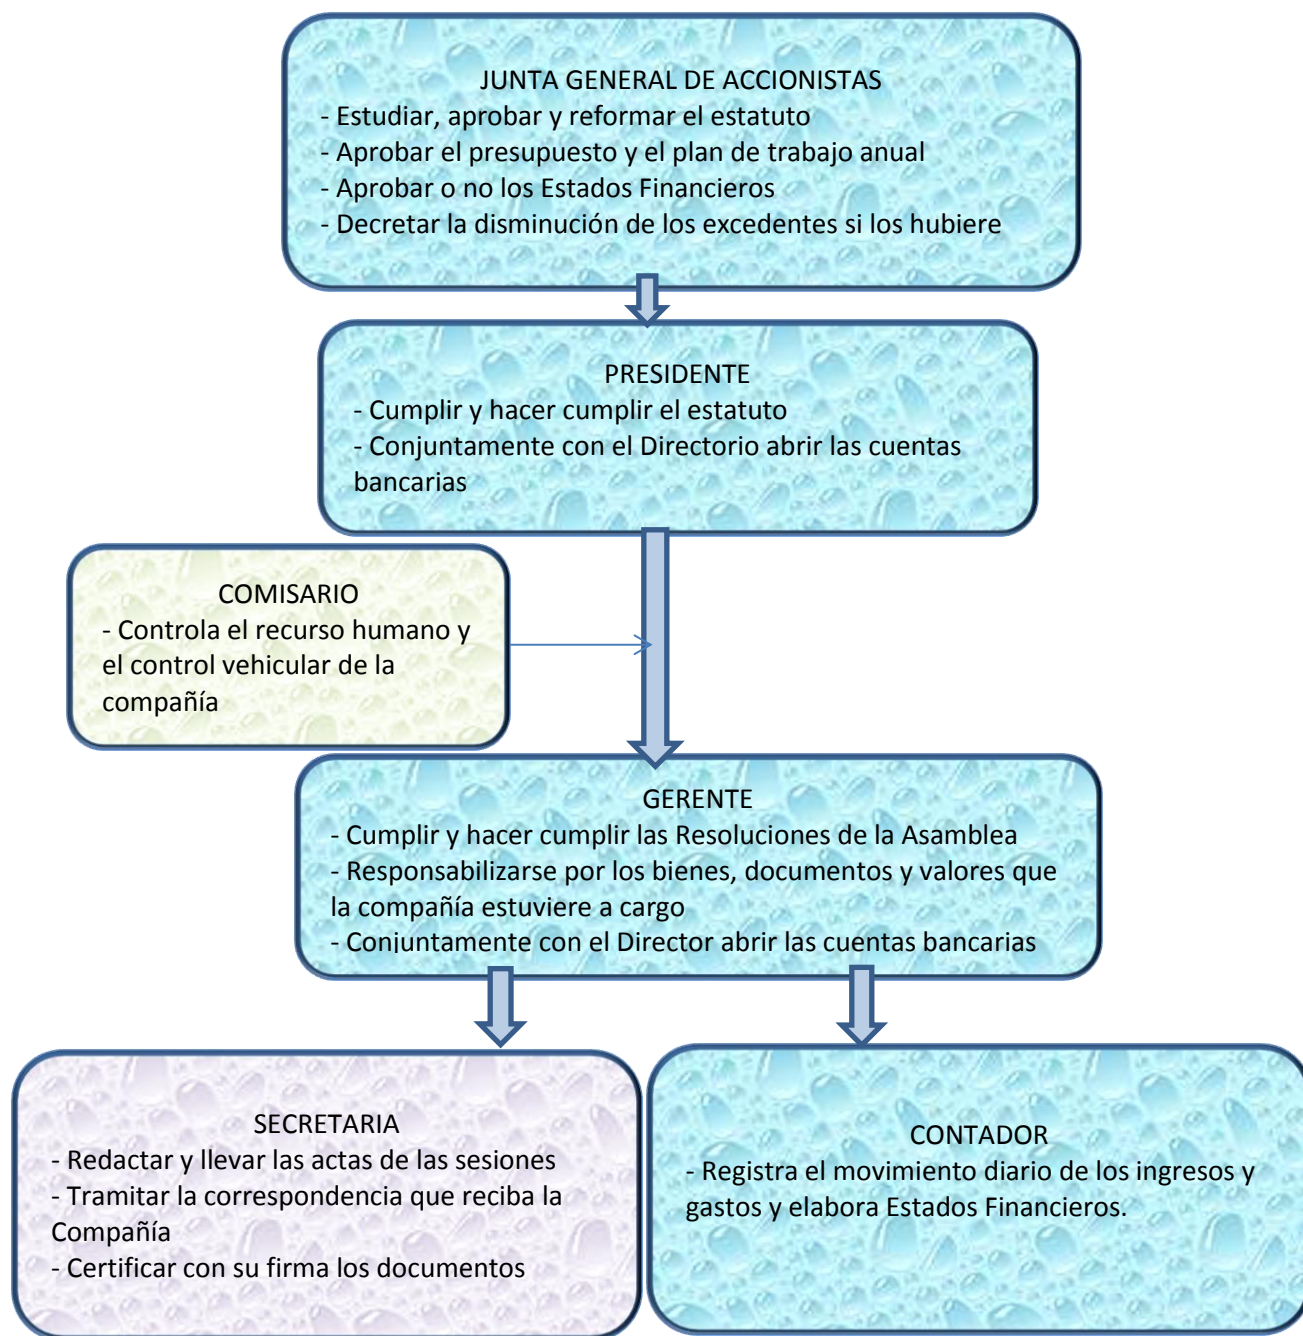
JUNTA GENERAL DE ACCIONISTAS
- Estudiar, aprobar y reformar el estatuto
- Aprobar el presupuesto y el plan de trabajo anual
- Aprobar o no los Estados Financieros
- Decretar la disminución de los excedentes si los hubiere

PRESIDENTE
- Cumplir y hacer cumplir el estatuto
- Conjuntamente con el Directorio abrir las cuentas bancarias

COMISARIO
- Controla el recurso humano y el control vehicular de la compañía

GERENTE
- Cumplir y hacer cumplir las Resoluciones de la Asamblea
- Responsabilizarse por los bienes, documentos y valores que la compañía estuviere a cargo
- Conjuntamente con el Director abrir las cuentas bancarias

SECRETARIA
- Redactar y llevar las actas de las sesiones
- Tramitar la correspondencia que reciba la Compañía
- Certificar con su firma los documentos

CONTADOR
- Registra el movimiento diario de los ingresos y gastos y elabora Estados Financieros.